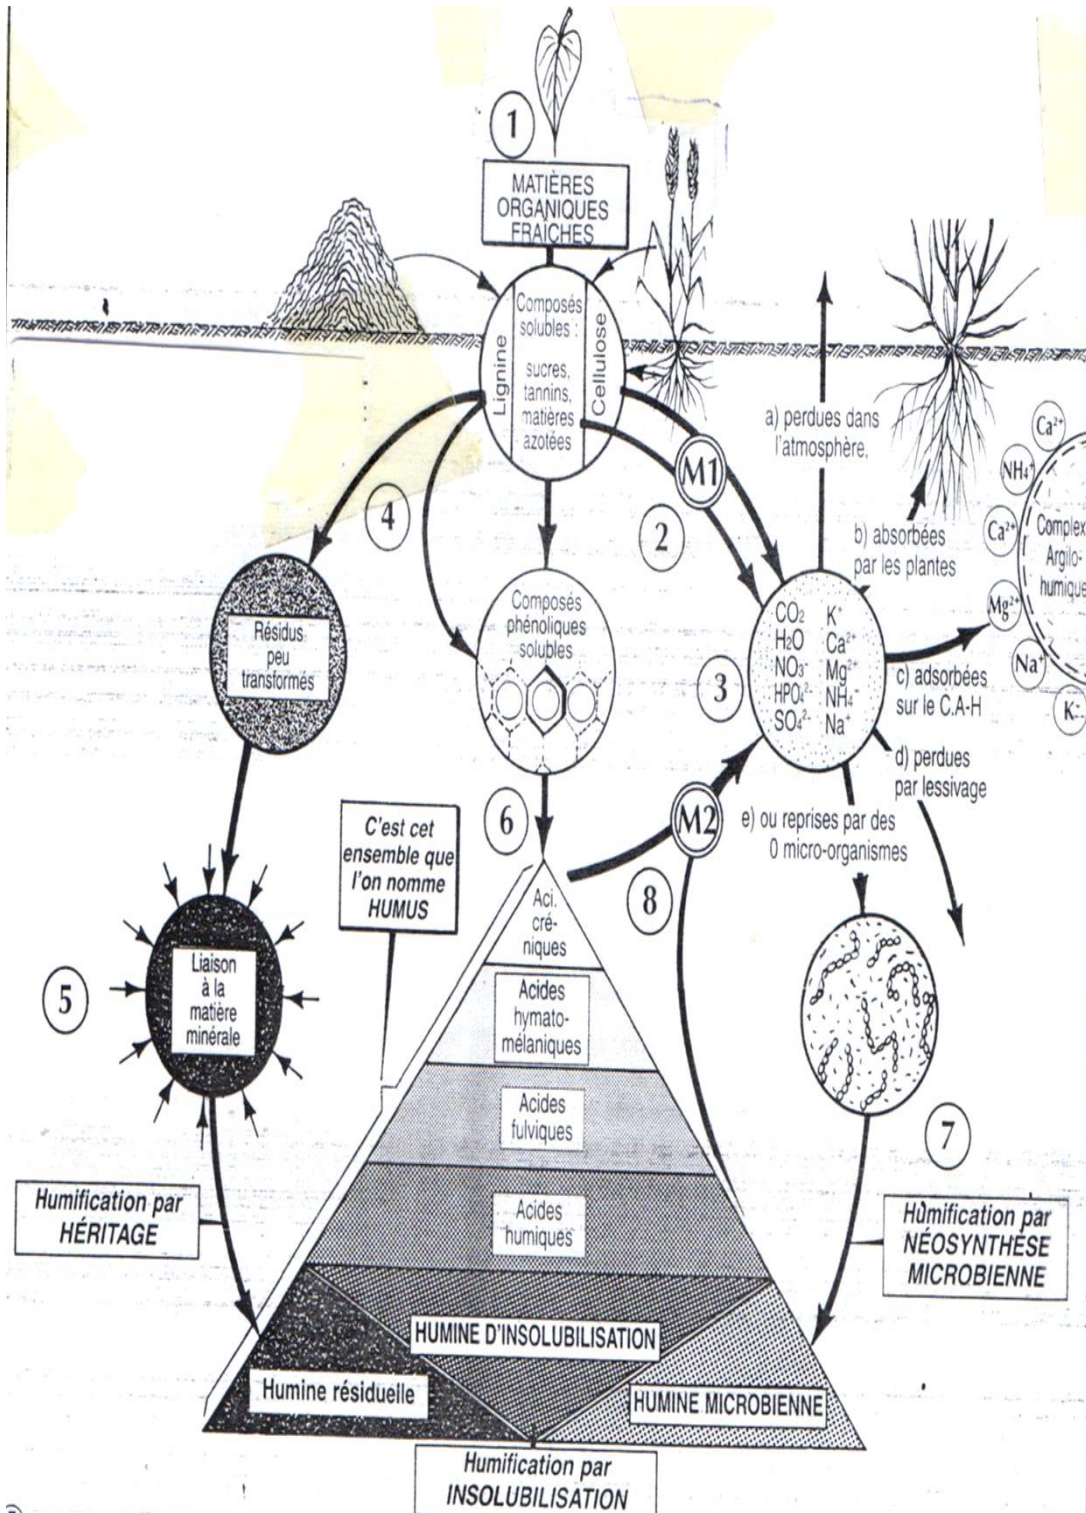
1

MATIÈRES ORGANIQUES FRAICHES

Composés solubles : sucres, tannins, matières azotées

Lignine

Cellulose

M1

4

2

a) perdues dans l'atmosphère,

b) absorbées par les plantes

$Ca^{2+}$

$NH_4^+$

$Ca^{2+}$

Complexe Argilo-humique

$Mg^{2+}$

$Na^+$

$K^+$

Résidus peu transformés

Composés phénoliques solubles

$CO_2$ $H_2O$ $NO_3^-$ $HPO_4^{2-}$ $SO_4^{2-}$

$K^+$ $Ca^{2+}$ $Mg^{2+}$ $NH_4^+$ $Na^+$

3

c) adsorbées sur le C.A-H

d) perdues par lessivage

e) ou reprises par des 0 micro-organismes

6

M2

C'est cet ensemble que l'on nomme HUMUS

8

5

Liaison à la matière minérale

Aci. cré-niques

Acides hymato-mélaniques

Acides fulviques

Acides humiques

7

Humification par HÉRITAGE

Humification par NÉOSYNTHÈSE MICROBIENNE

HUMINE D'INSOLUBILISATION

Humine résiduelle

HUMINE MICROBIENNE

Humification par INSOLUBILISATION